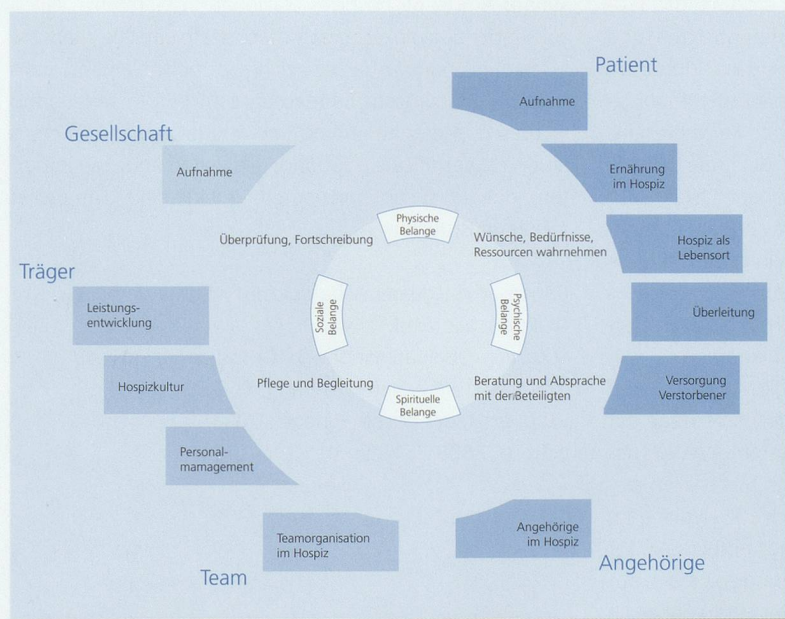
Patient

Aufnahme

Gesellschaft

Aufnahme

Ernährung im Hospiz

Physische Belange

Überprüfung, Fortschreibung

Wünsche, Bedürfnisse, Ressourcen wahrnehmen

Hospiz als Lebensort

Träger

Leistungsentwicklung

Soziale Belange

Psychische Belange

Überleitung

Hospizkultur

Pflege und Begleitung

Beratung und Absprache mit den Beteiligten

Versorgung Verstorbener

Spirituelle Belange

Personalmamagement

Teamorganisation im Hospiz

Angehörige im Hospiz

Team

Angehörige